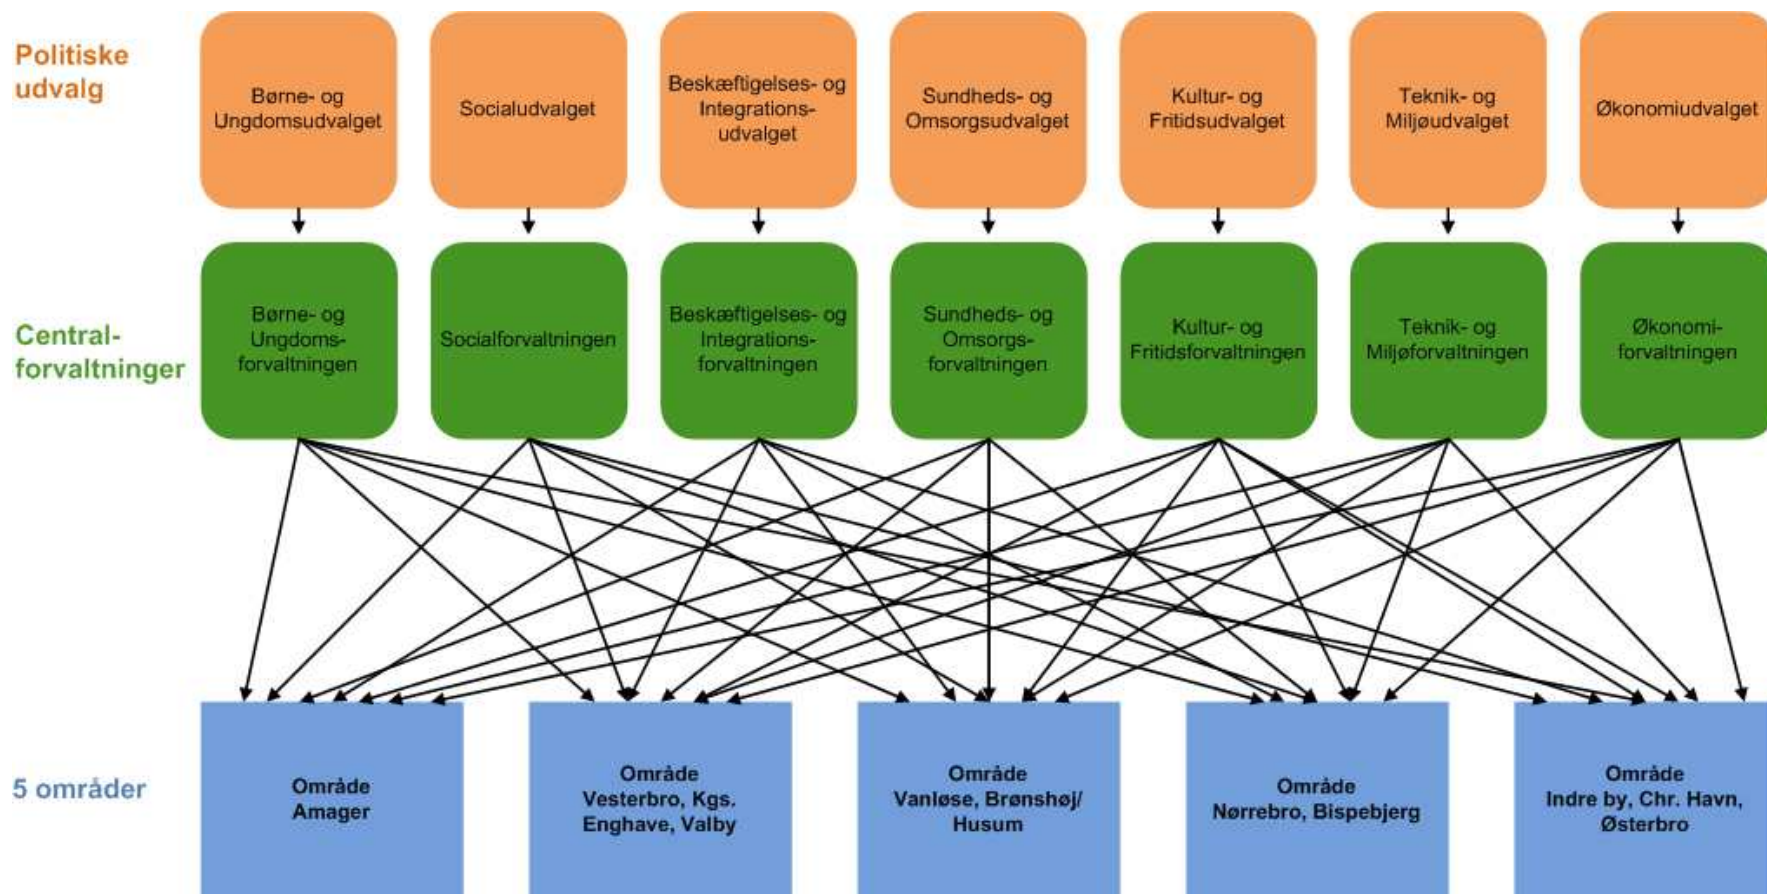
Politiske udvalg

Børne- og Ungdomsudvalget

Socialudvalget

Beskæftigelses- og Integrations-udvalget

Sundheds- og Omsorgsudvalget

Kultur- og Fritidsudvalget

Teknik- og Miljøudvalget

Økonomiudvalget

Central-forvaltninger

Børne- og Ungdoms-forvaltningen

Socialforvaltningen

Beskæftigelses- og Integrations-forvaltningen

Sundheds- og Omsorgs-forvaltningen

Kultur- og Fritidsforvaltningen

Teknik- og Miljøforvaltningen

Økonomi-forvaltningen

5 områder

Område Amager

Område Vesterbro, Kgs. Enghave, Valby

Område Vanløse, Brønshøj/ Husum

Område Nørrebro, Bispebjerg

Område Indre by, Chr. Havn, Østerbro